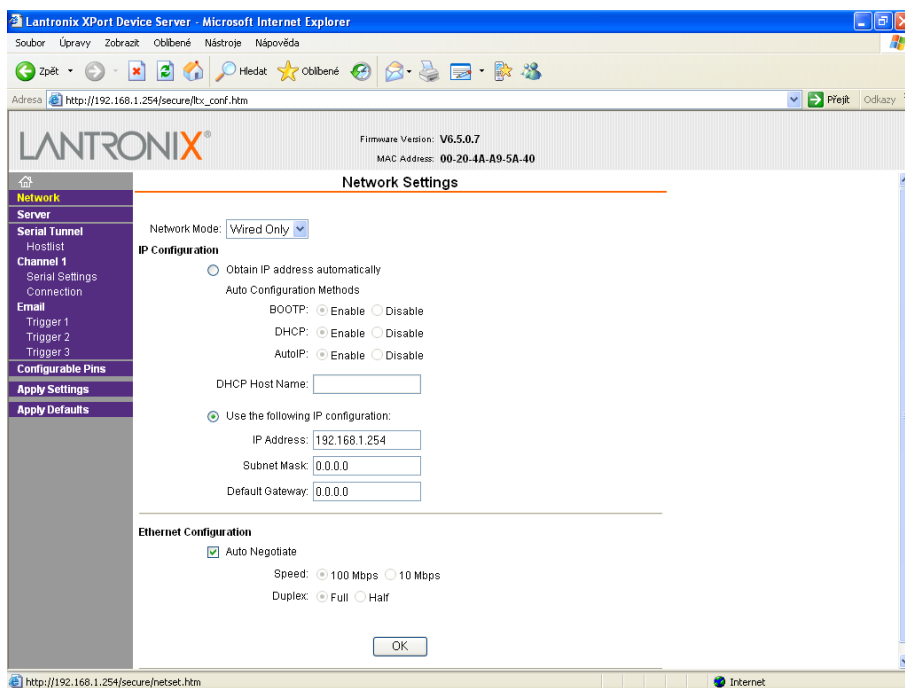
Lantronix XPort Device Server - Microsoft Internet Explorer

Soubor Úpravy Zobrazit Oblíbené Nástroje Nápověda

Zpět Hledat Oblíbené

Adresa http://192.168.1.254/secure/ltx_conf.htm Přejít Odkazy

LANTRONIX®

Firmware Version: V6.5.0.7
MAC Address: 00-20-4A-A9-5A-40

Network
Server
Serial Tunnel
Hostlist
Channel 1
Serial Settings
Connection
Email
Trigger 1
Trigger 2
Trigger 3
Configurable Pins
Apply Settings
Apply Defaults

Network Settings

Network Mode: Wired Only

IP Configuration

Obtain IP address automatically

Auto Configuration Methods

BOOTP: Enable Disable

DHCP: Enable Disable

AutoIP: Enable Disable

DHCP Host Name:

Use the following IP configuration:

IP Address: 192.168.1.254

Subnet Mask: 0.0.0.0

Default Gateway: 0.0.0.0

Ethernet Configuration

Auto Negotiate

Speed: 100 Mbps 10 Mbps

Duplex: Full Half

OK

http://192.168.1.254/secure/netset.htm Internet